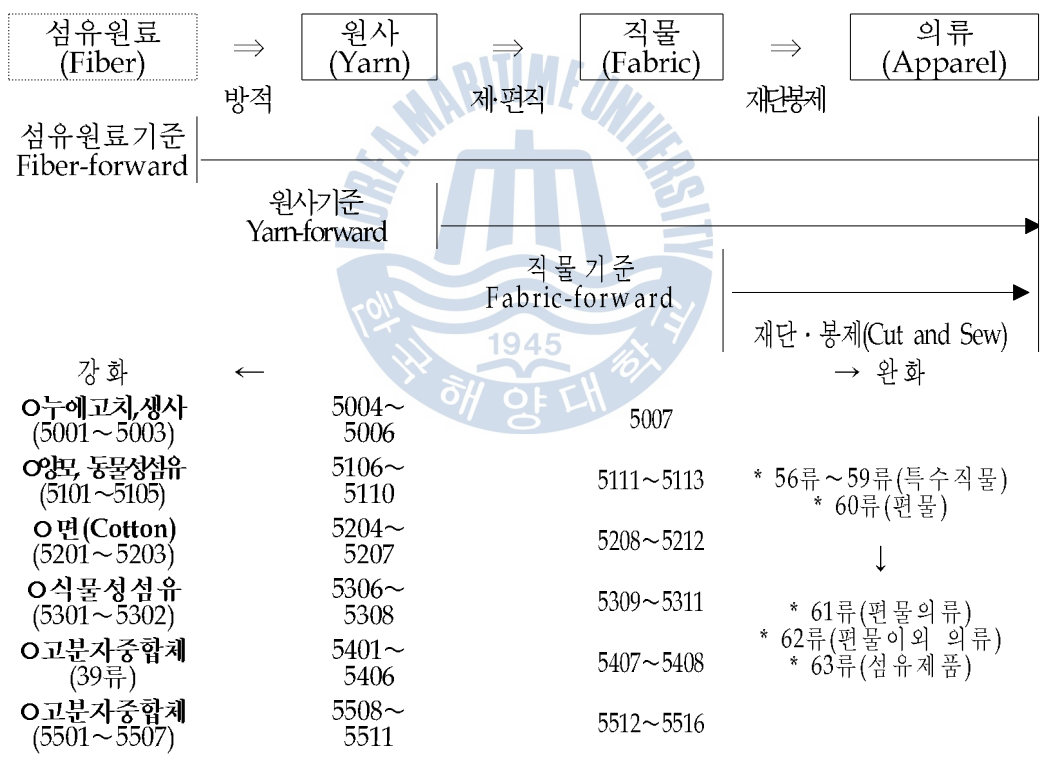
섬유원료 (Fiber) ⇒ 원사 (Yarn) ⇒ 직물 (Fabric) ⇒ 의류 (Apparel)

방적 제·편직 재단봉제

섬유원료기준 Fiber-forward

원사기준 Yarn-forward

직물 기준 Fabric-forward

재단 · 봉제(Cut and Sew)

강화 ← → 완화

| | | | |
|---|---|---|---|
| ㅇ누에고치,생사 (5001～5003) | 5004～5006 | 5007 | |
| ㅇ양모, 동물성섬유 (5101～5105) | 5106～5110 | 5111～5113 | * 56류～59류(특수직물) * 60류(편물) |
| ㅇ 면(Cotton) (5201～5203) | 5204～5207 | 5208～5212 | ↓ |
| ㅇ식물성섬유 (5301～5302) | 5306～5308 | 5309～5311 | * 61류(편물의류) * 62류(편물이외 의류) * 63류(섬유제품) |
| ㅇ고분자중합체 (39류) | 5401～5406 | 5407～5408 | |
| ㅇ고분자중합체 (5501～5507) | 5508～5511 | 5512～5516 | |

KOREA MARITIME UNIVERSITY 1945 한국해양대학교